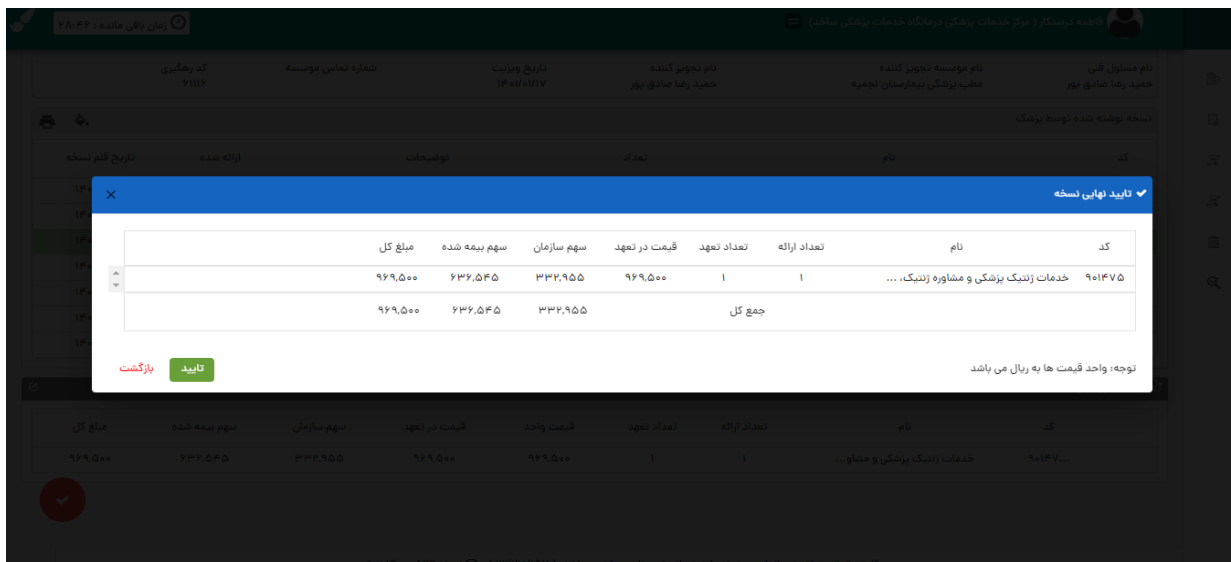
فاطمه درستکار ( مرکز خدمات پزشکی درمانگاه خدمات پزشکی ساخت)

زمان باقی مانده: ۲۸:۴۲

نام مسئول فنی
حمید رضا صادق پور

نام موسسه تجویز کننده
مطب پزشکی بیمارستان نحمیه

نام تجویز کننده
حمید رضا صادق پور

تاریخ ویزیت
۱۴۰۱/۰۱/۱۷

شماره تماس موسسه

کد رهگیری
۶۱۱۱۲

نسخه نوشته شده توسط پزشک

| کد | نام | تعداد | توضیحات | ارائه شده | تاریخ قلم نسخه |
|---|---|---|---|---|---|

✔ تایید نهایی نسخه

| کد | نام | تعداد ارائه | تعداد تعهد | قیمت در تعهد | سهم سازمان | سهم بیمه شده | مبلغ کل |
|---|---|---|---|---|---|---|---|
| ۹۰۱۴۷۵ | خدمات ژنتیک پزشکی و مشاوره ژنتیک، ... | ۱ | ۱ | ۹۶۹،۵۰۰ | ۳۳۲،۹۵۵ | ۶۳۶،۵۴۵ | ۹۶۹،۵۰۰ |
| | | جمع کل | | | ۳۳۲،۹۵۵ | ۶۳۶،۵۴۵ | ۹۶۹،۵۰۰ |

توجه: واحد قیمت ها به ریال می باشد

تایید
بازگشت

| کد | نام | تعداد ارائه | تعداد تعهد | قیمت واحد | قیمت در تعهد | سهم سازمان | سهم بیمه شده | مبلغ کل |
|---|---|---|---|---|---|---|---|---|
| ۹۰۱۴۷... | خدمات ژنتیک پزشکی و مشاو... | ۱ | ۱ | ۹۶۹،۵۰۰ | ۹۶۹،۵۰۰ | ۳۳۲،۹۵۵ | ۶۳۶،۵۴۵ | ۹۶۹،۵۰۰ |